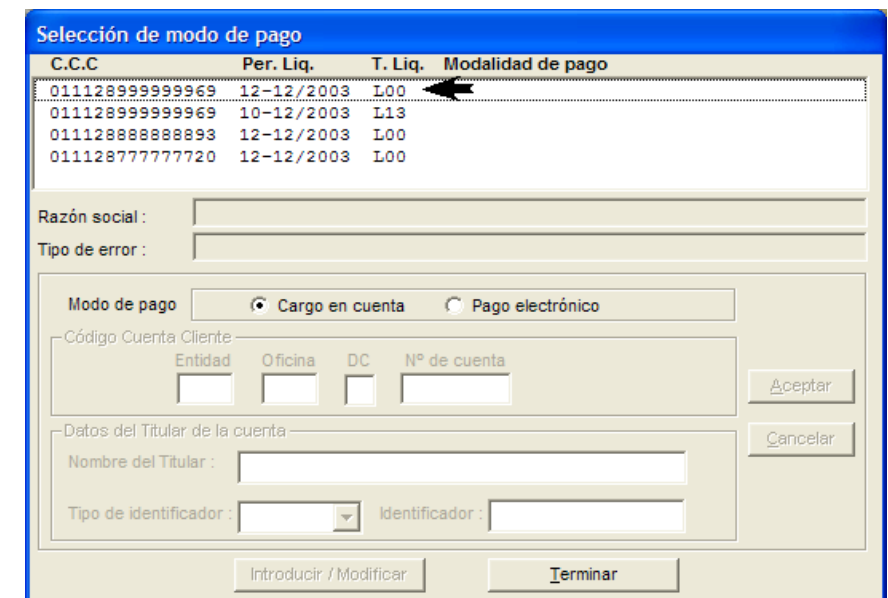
Selección de modo de pago

| C.C.C | Per. Liq. | T. Liq. | Modalidad de pago |
|---|---|---|---|
| 011128999999969 | 12-12/2003 | L00 | |
| 011128999999969 | 10-12/2003 | L13 | |
| 011128888888893 | 12-12/2003 | L00 | |
| 011128777777720 | 12-12/2003 | L00 | |

Razón social :

Tipo de error :

Modo de pago
Cargo en cuenta
Pago electrónico

Código Cuenta Cliente
Entidad
Oficina
DC
Nº de cuenta

Aceptar

Datos del Titular de la cuenta
Nombre del Titular :

Cancelar

Tipo de identificador :
Identificador :

Introducir / Modificar
Terminar